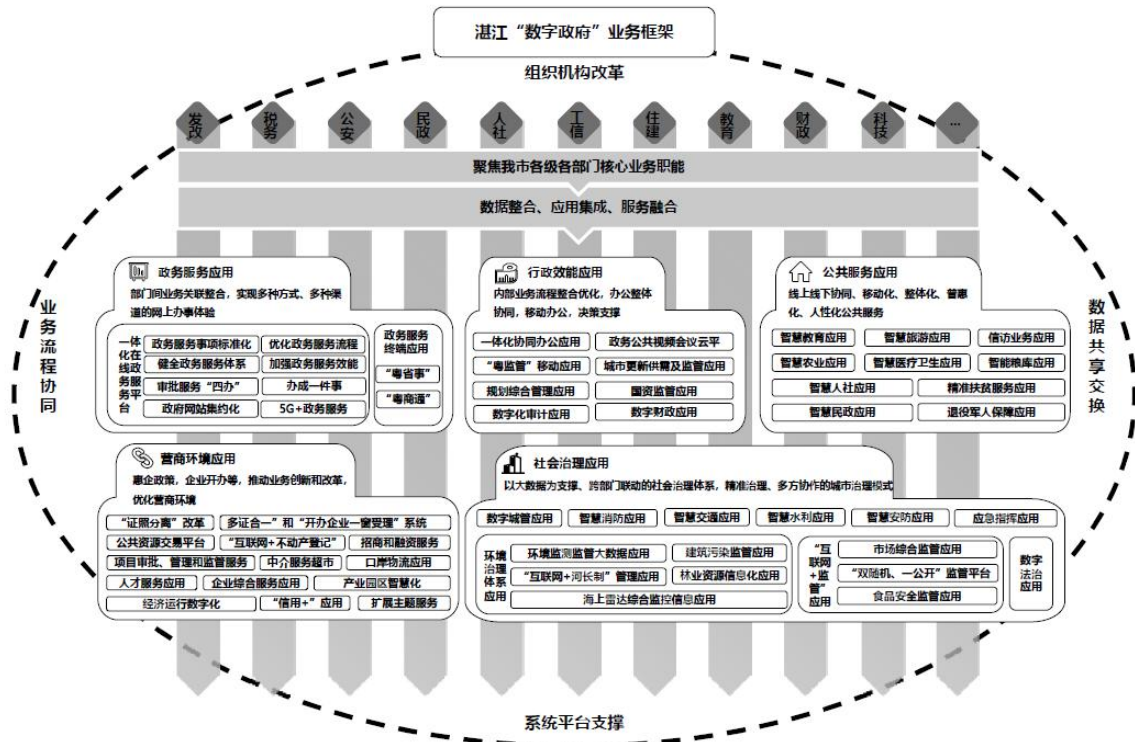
湛江“数字政府”业务框架

组织机构改革

发改 税务 公安 民政 人社 工信 住建 教育 财政 科技 …

聚焦我市各级各部门核心业务职能

数据整合、应用集成、服务融合

业务流程协同

数据共享交换

政务服务应用
部门间业务关联整合，实现多种方式、多种渠道的网上办事体验

一体化在线政务服务平台
政务服务事项标准化
优化政务服务流程
健全政务服务体系
加强政务服务效能
审批服务“四办”
办成一件事
政府网站集约化
5G+政务服务

政务服务终端应用
“粤省事”
“粤商通”

行政效能应用
内部业务流程整合优化，办公整体协同，移动办公，决策支撑

一体化协同办公应用
政务公共视频会议云平
“粤监管”移动应用
城市更新供需及监管应用
规划综合管理应用
国资监管应用
数字化审计应用
数字财政应用

公共服务应用
线上线下协同、移动化、整体化、普惠化、人性化公共服务

智慧教育应用
智慧旅游应用
信访业务应用
智慧农业应用
智慧医疗卫生应用
智能粮库应用
智慧人社应用
精准扶贫服务应用
智慧民政应用
退役军人保障应用

营商环境应用
惠企政策，企业开办等，推动业务创新和改革，优化营商环境

“证照分离”改革
多证合一”和“开办企业一窗受理”系统
公共资源交易平台
“互联网+不动产登记”
招商和融资服务
项目审批、管理和监管服务
中介服务超市
口岸物流应用
人才服务应用
企业综合服务应用
产业园区智慧化
经济运行数字化
“信用+”应用
扩展主题服务

社会治理应用
以大数据为支撑、跨部门联动的社会治理体系，精准治理、多方协作的城市治理模式

数字城管应用
智慧消防应用
智慧交通应用
智慧水利应用
智慧安防应用
应急指挥应用

环境治理体系应用
环境监测监管大数据应用
建筑污染监管应用
“互联网+河长制”管理应用
林业资源信息化应用
海上雷达综合监控信息应用

“互联网+监管”应用
市场综合监管应用
“双随机、一公开”监管平台
食品安全监管应用

数字法治应用

系统平台支撑